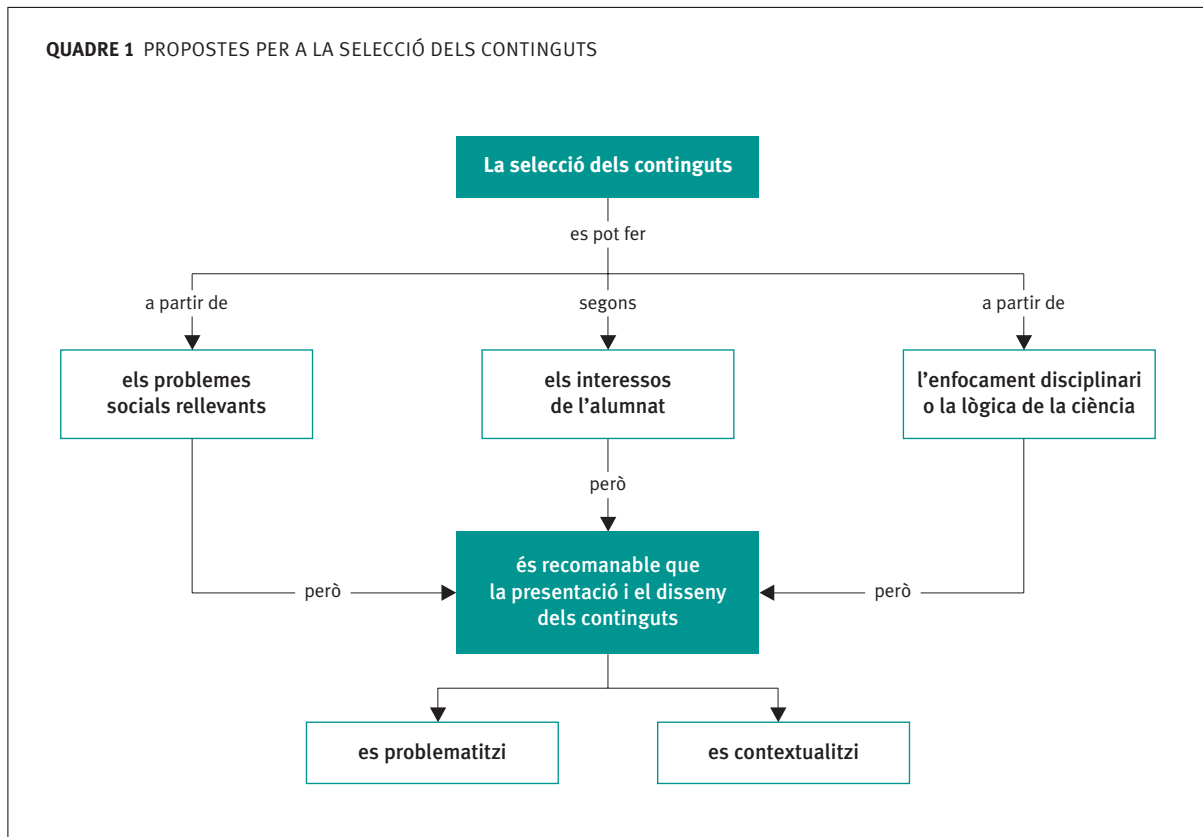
**QUADRE 1** PROPOSTES PER A LA SELECCIÓ DELS CONTINGUTS

La selecció dels continguts

es pot fer

a partir de

segons

a partir de

els problemes socials rellevants

els interessos de l'alumnat

l'enfocament disciplinari o la lògica de la ciència

però

però

però

és recomanable que la presentació i el disseny dels continguts

es problematitzi

es contextualitzi